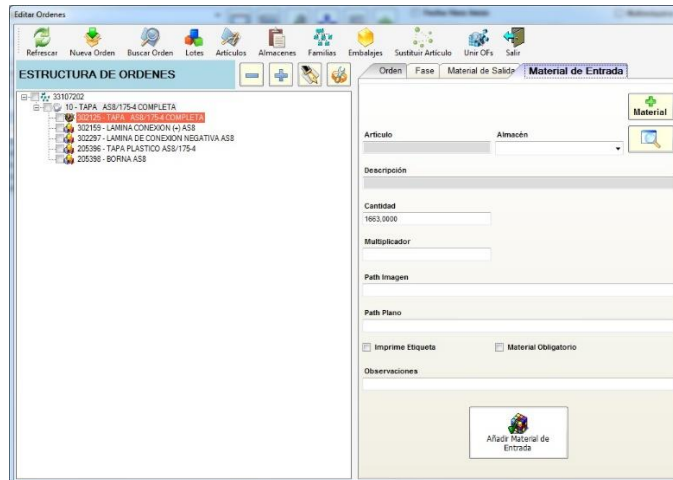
Editar Ordenes

Refrescar Nueva Orden Buscar Orden Lotes Articulos Almacenes Familias Embalajes Sustituir Articulo Unir OFs Salir

ESTRUCTURA DE ORDENES

33107202
10 - TAPA AS8/175-4 COMPLETA
302125 - TAPA AS8/175-4 COMPLETA
302155 - LAMINA CONEXION (+) AS8
302297 - LAMINA DE CONEXION NEGATIVA AS8
205396 - TAPA PLASTICO AS8/175-4
205398 - BORNA AS8

Orden Fase Material de Salida Material de Entrada

Material

Articulo
Almacén

Descripción

Cantidad
1653,0000

Multiplicador

Path Imagen

Path Plano

Imprime Etiqueta
Material Obligatorio

Observaciones

Añadir Material de Entrada